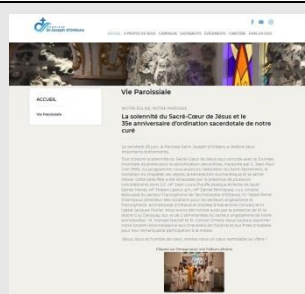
Paroisse St Joseph d'Orléans

ACCUEIL À PROPOS DE NOUS CAMPAGNE SACREMENTS ÉVÉNEMENTS CIMETIÈRE FAIRE UN DON

Vie Paroissiale

ACCUEIL

Vie Paroissiale

NOTRE ÉGLISE, NOTRE PAROISSE

La solennité du Sacré-Cœur de Jésus et le 35e anniversaire d'ordination sacerdotale de notre curé

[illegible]

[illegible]

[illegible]